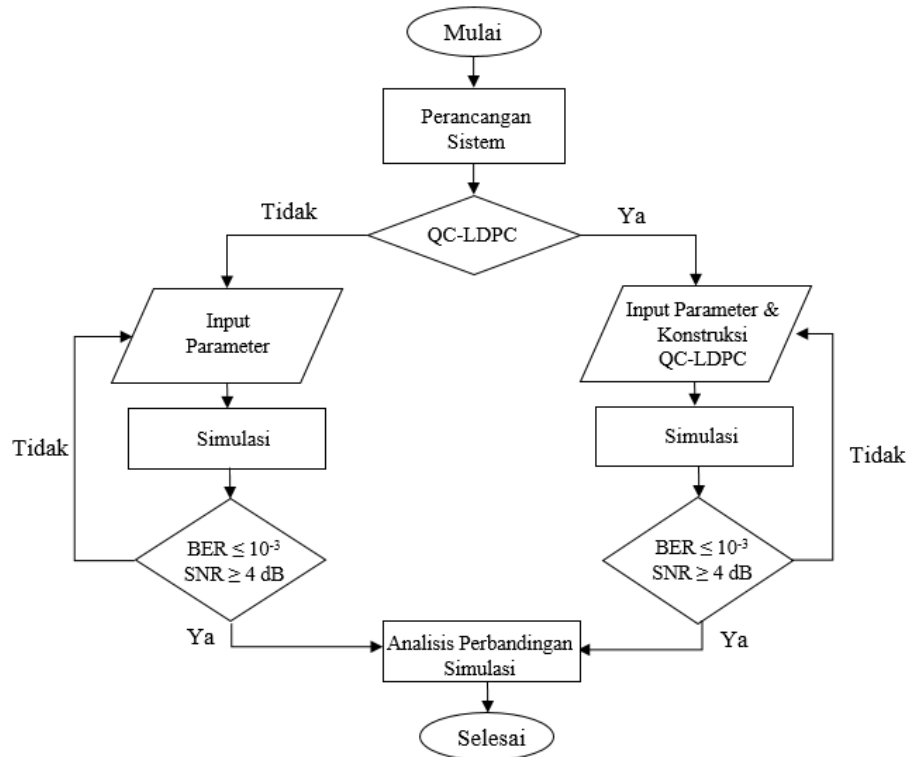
Mulai

Perancangan Sistem

Tidak

QC-LDPC

Ya

Input Parameter

Input Parameter & Konstruksi QC-LDPC

Tidak

Simulasi

Simulasi

Tidak

BER $\leq 10^{-3}$ SNR $\geq 4$ dB

BER $\leq 10^{-3}$ SNR $\geq 4$ dB

Ya

Analisis Perbandingan Simulasi

Ya

Selesai